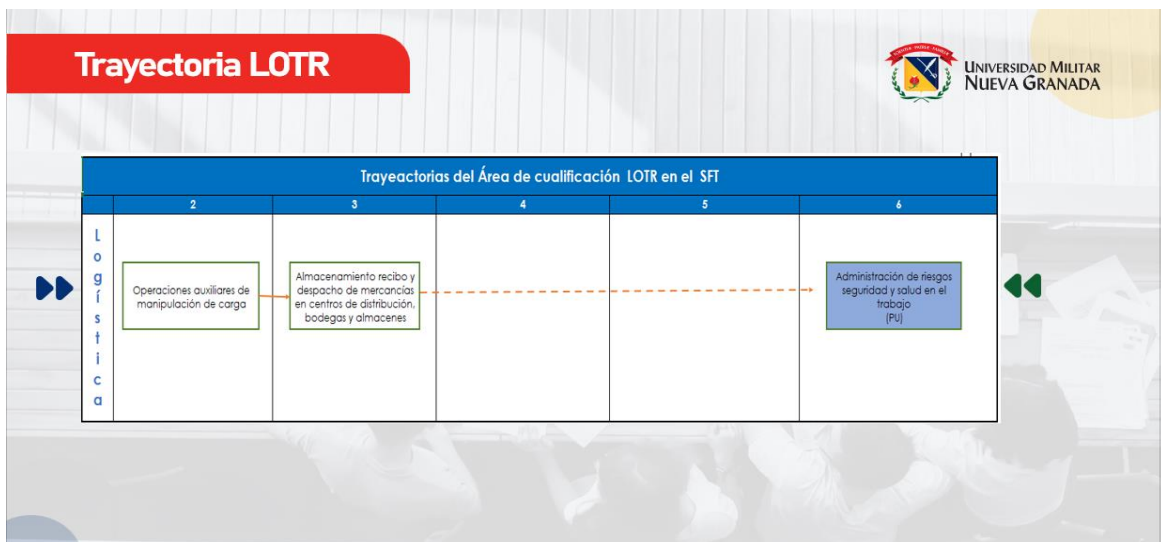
Trayectoria LOTR

UNIVERSIDAD MILITAR NUEVA GRANADA

| Trayectorias del Área de cualificación LOTR en el SFT | | | | | |
|---|---|---|---|---|---|
| | 2 | 3 | 4 | 5 | 6 |
| Logística | Operaciones auxiliares de manipulación de carga | Almacenamiento recibo y despacho de mercancías en centros de distribución, bodegas y almacenes | | | Administración de riesgos seguridad y salud en el trabajo (PU) |